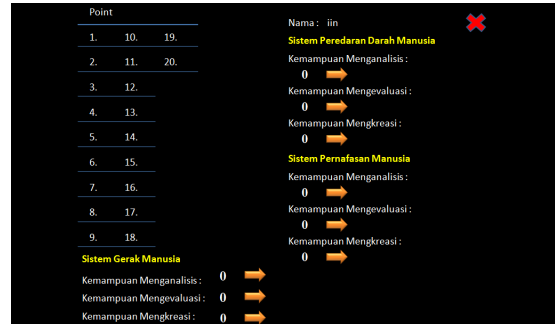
Point

| | | |
|---|---|---|
| 1. | 10. | 19. |
| 2. | 11. | 20. |
| 3. | 12. | |
| 4. | 13. | |
| 5. | 14. | |
| 6. | 15. | |
| 7. | 16. | |
| 8. | 17. | |
| 9. | 18. | |

Sistem Gerak Manusia

Kemampuan Menganalisis : 0

Kemampuan Mengevaluasi : 0

Kemampuan Mengkreasi : 0

Nama : iin

Sistem Peredaran Darah Manusia

Kemampuan Menganalisis :
0

Kemampuan Mengevaluasi :
0

Kemampuan Mengkreasi :
0

Sistem Pernafasan Manusia

Kemampuan Menganalisis :
0

Kemampuan Mengevaluasi :
0

Kemampuan Mengkreasi :
0